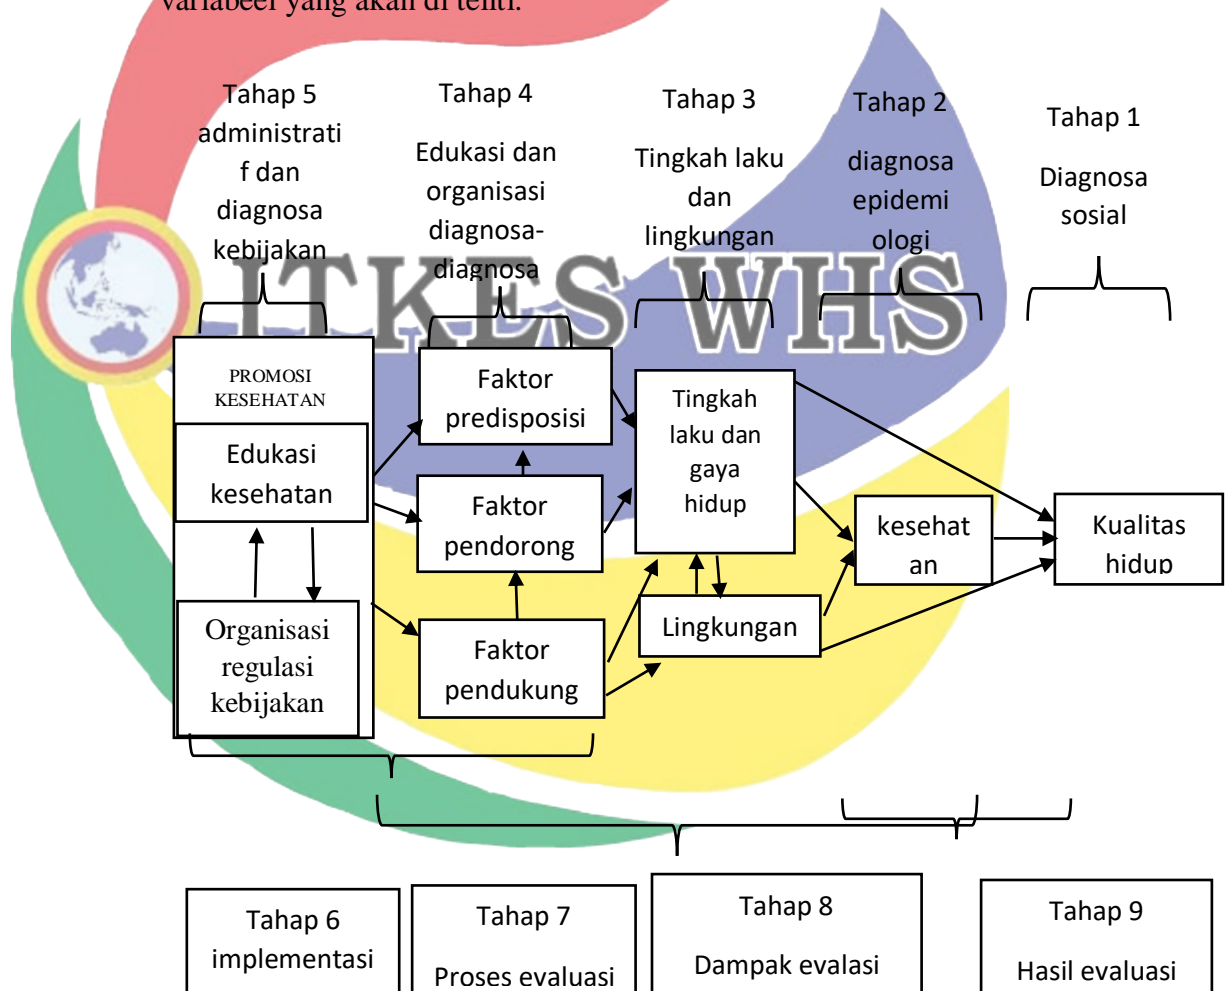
variabeel yang akan di teliti.

Tahap 5 administratif dan diagnosa kebijakan

Tahap 4 Edukasi dan organisasi diagnosa-diagnosa

Tahap 3 Tingkah laku dan lingkungan

Tahap 2 diagnosa epidemiologi

Tahap 1 Diagnosa sosial

ITKES WHS

PROMOSI KESEHATAN

Edukasi kesehatan

Organisasi regulasi kebijakan

Faktor predisposisi

Faktor pendorong

Faktor pendukung

Tingkah laku dan gaya hidup

Lingkungan

kesehatan

Kualitas hidup

Tahap 6 implementasi

Tahap 7 Proses evaluasi

Tahap 8 Dampak evalasi

Tahap 9 Hasil evaluasi